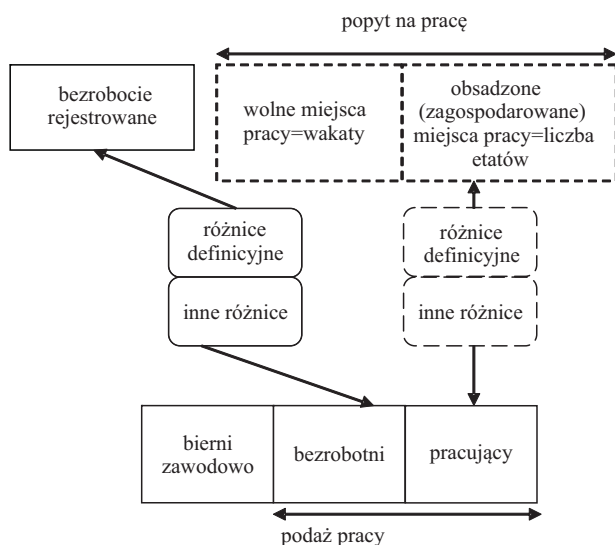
popyt na pracę

bezrobocie rejestrowane

wolne miejsca pracy=wakaty

obsadzone (zagospodarowane) miejsca pracy=liczba etatów

różnice definicyjne

inne różnice

różnice definicyjne

inne różnice

bierni zawodowo

bezrobotni

pracujący

podaż pracy